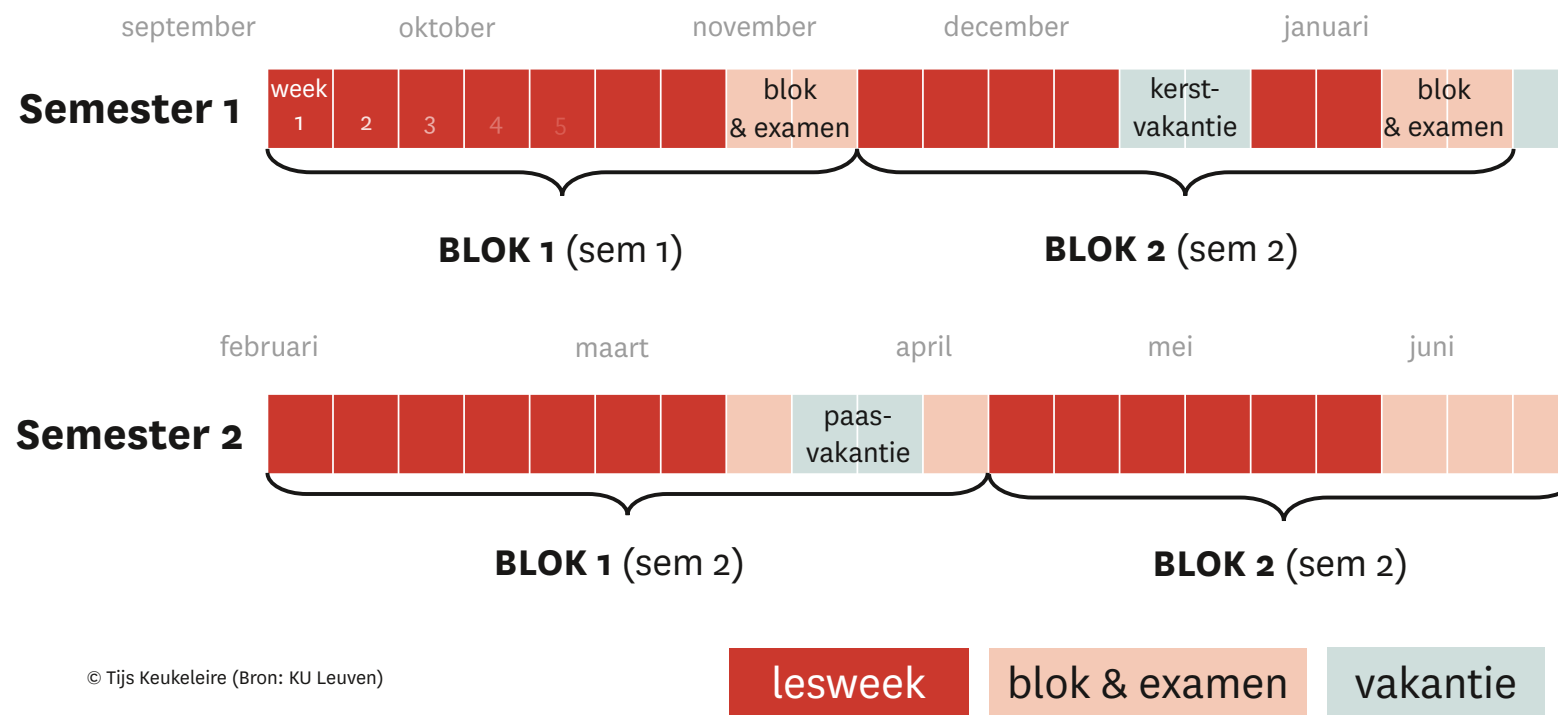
september oktober november december januari

Semester 1

week 1 2 3 4 5 blok & examen kerst-vakantie blok & examen

BLOK 1 (sem 1) BLOK 2 (sem 2)

februari maart april mei juni

Semester 2

paas-vakantie

BLOK 1 (sem 2) BLOK 2 (sem 2)

© Tijs Keukeleire (Bron: KU Leuven)

lesweek blok & examen vakantie